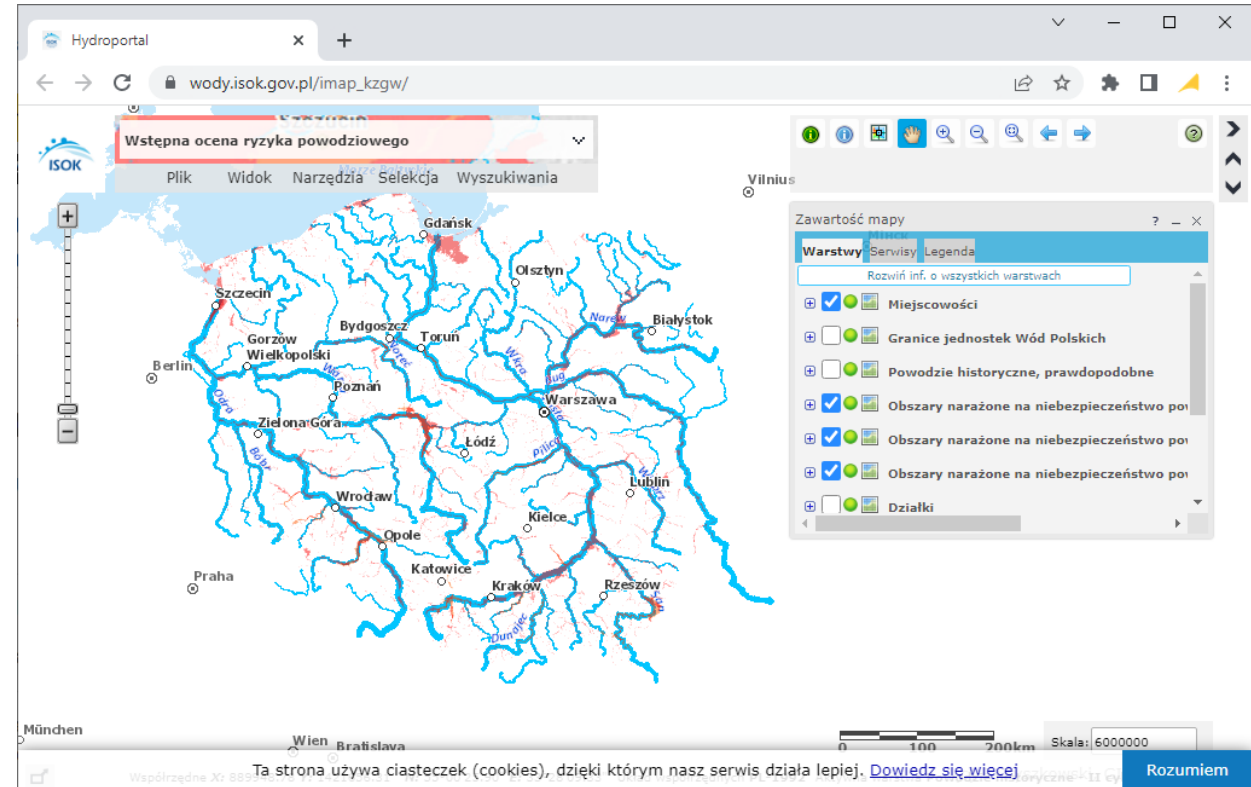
Hydroportal
wody.isok.gov.pl/imap_kzgw/
ISOK
Wstępna ocena ryzyka powodziowego
Plik Widok Narzędzia Selekcja Wyszukiwania
Vilnius
Zawartość mapy
Warstwy Serwisy Legenda
Rozwiń inf. o wszystkich warstwach
Miejscowości
Granice jednostek Wód Polskich
Powodzie historyczne, prawdopodobne
Obszary narażone na niebezpieczeństwo po
Obszary narażone na niebezpieczeństwo po
Obszary narażone na niebezpieczeństwo po
Działki
Gdańsk
Olsztyn
Szczecin
Białystok
Narew
Bydgoszcz
Toruń
Gorzów Wielkopolski
Berlin
Wisła
Bug
Warta
Poznań
Warszawa
Odra
Zielona Góra
Łódź
Pilica
Bóbr
Lublin
Wrocław
Kielce
Opole
Katowice
Praha
Kraków
Rzeszów
San
Dunajec
München
Wien
Bratislava
0 100 200km
Skala: 6000000
Ta strona używa ciasteczek (cookies), dzięki którym nasz serwis działa lepiej. Dowiedz się więcej
Rozumiem